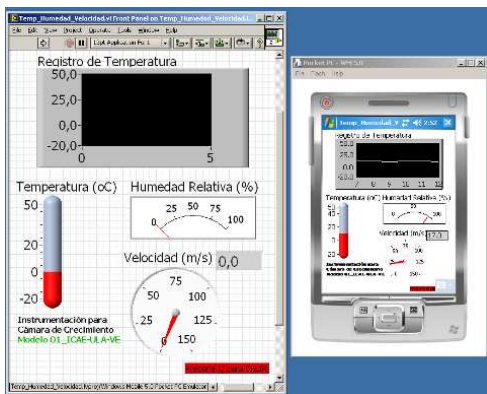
Temp_Humedad_Velocidad.vi Front Panel on Temp_Humedad_Velocidad.l...

File Edit View Project Operate Tools Window Help

Registro de Temperatura

50,0

25,0

0,0

-20,0

0

5

Temperatura (oC)

50

0

-20

Humedad Relativa (%)

0

25

50

75

100

Velocidad (m/s)

0,0

25

50

75

100

125

0

150

Instrumentación para Cámara de Crecimiento

Modelo 01_ICAE-ULA-VE

Temp_Humedad_Velocidad.lvproj/Windows Mobile 5.0 Pocket PC Emulator

Pocket PC - WM 5.0

File Flash Help

Temp_Humedad_V

2:52

Registro de Temperatura

50.0

25.0

0.0

-20.0

7

9

11

13

Temperatura (oC)

Humedad Relativa (%)

50

0

-20

Velocidad (m/s)

17.0

75

125

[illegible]